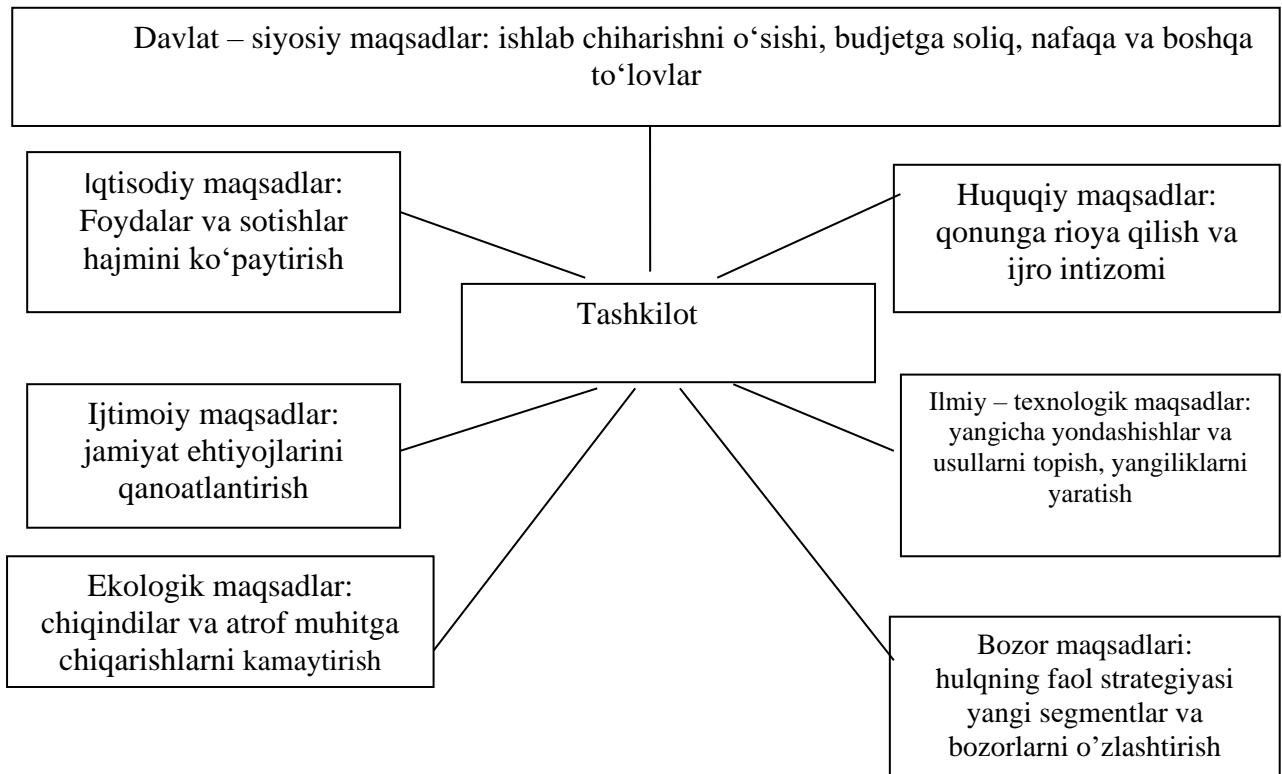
Davlat – siyosiy maqsadlar: ishlab chiharishni o‘sishi, budjetga soliq, nafaqa va boshqa to‘lovlar

Iqtisodiy maqsadlar: Foydalar va sotishlar hajmini ko‘paytirish

Huquqiy maqsadlar: qonunga rioya qilish va ijro intizomi

Tashkilot

Ijtimoiy maqsadlar: jamiyat ehtiyojlarini qanoatlantirish

Ilmiy – texnologik maqsadlar: yangicha yondashishlar va usullarni topish, yangiliklarni yaratish

Ekologik maqsadlar: chiqindilar va atrof muhitga chiqarishlarni kamaytirish

Bozor maqsadlari: hulqning faol strategiyasi yangi segmentlar va bozorlarni o’zlashtirish